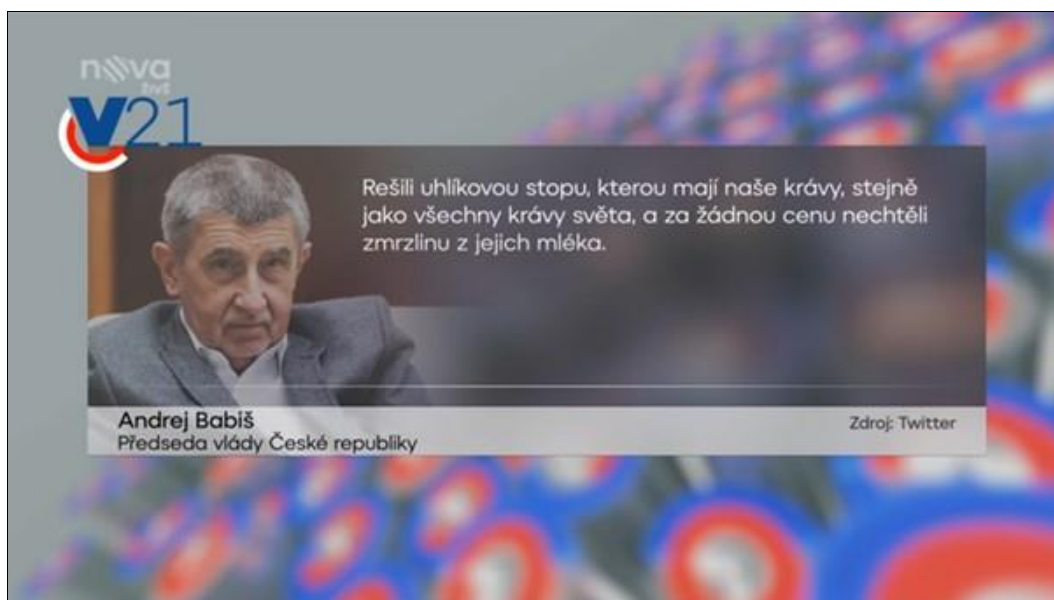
nova
živě
V21

Rešili uhlíkovou stopu, kterou mají naše krávy, stejně jako všechny krávy světa, a za žádnou cenu nechtěli zmrzlinu z jejich mléka.

Andrej Babiš
Předseda vlády České republiky

Zdroj: Twitter